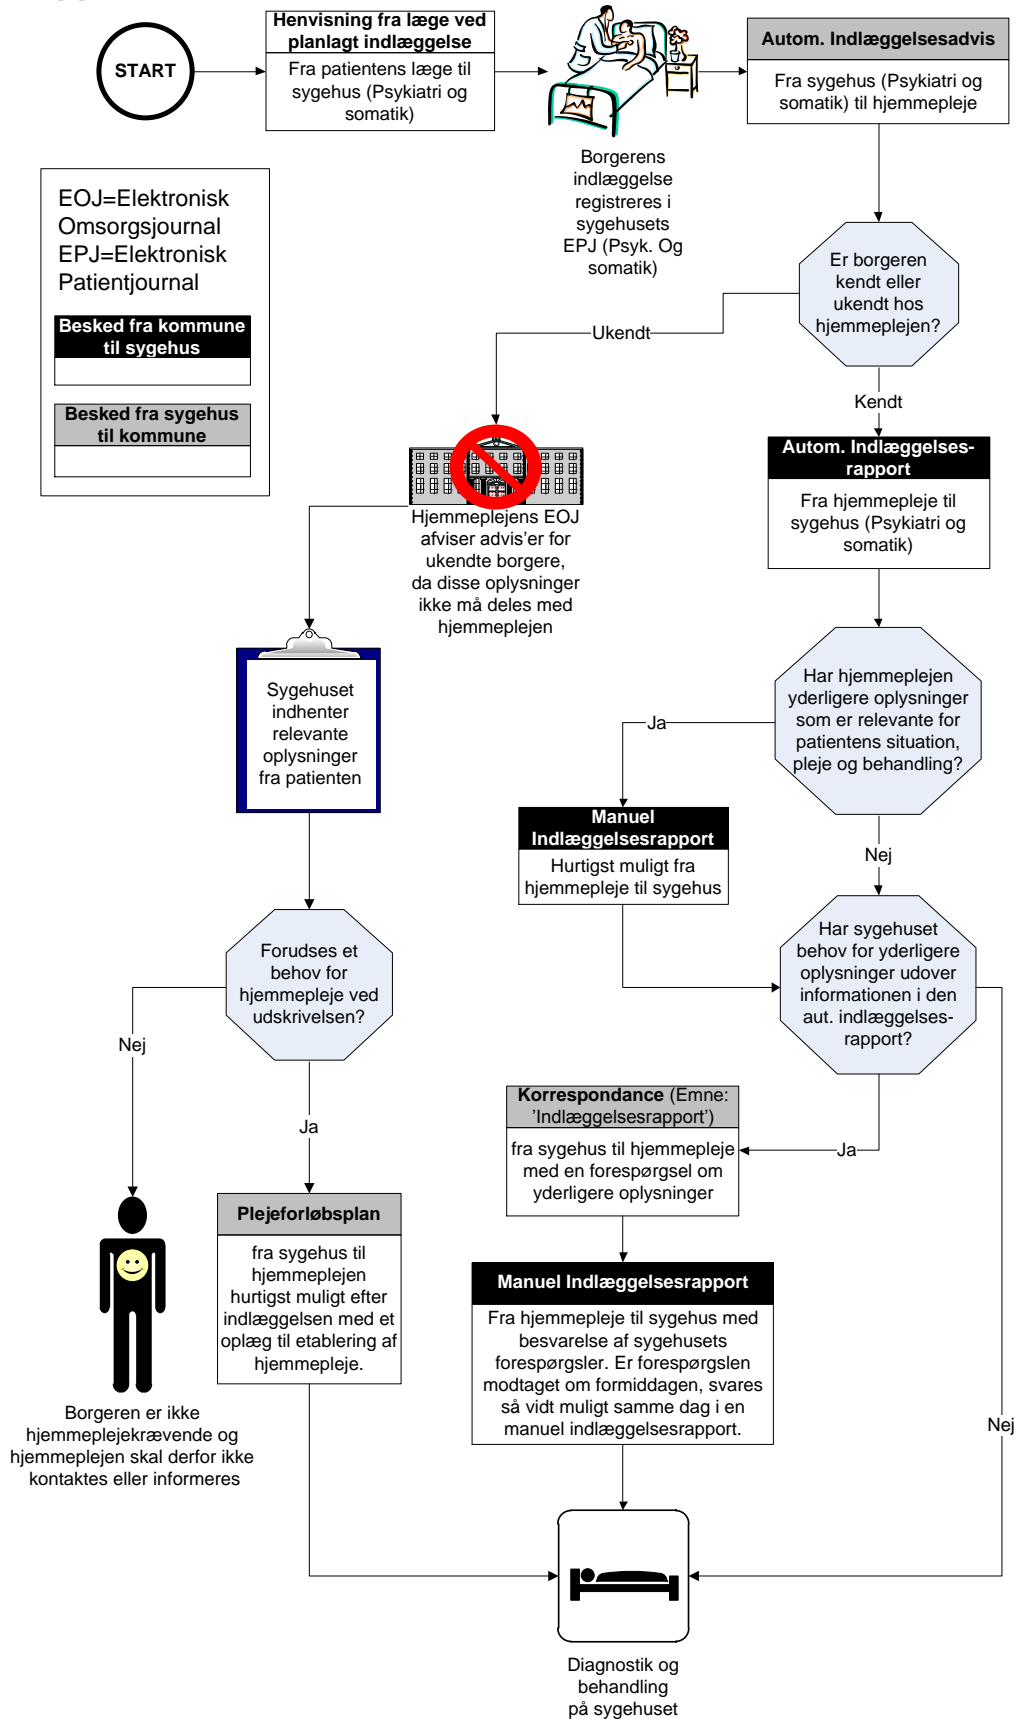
START

Henvisning fra læge ved planlagt indlæggelse

Fra patientens læge til sygehus (Psykiatri og somatik)

Borgerens indlæggelse registreres i sygehusets EPJ (Psyk. Og somatik)

Autom. Indlæggelsesadvis

Fra sygehus (Psykiatri og somatik) til hjemmepleje

EOJ=Elektronisk Omsorgsjournal
EPJ=Elektronisk Patientjournal

Besked fra kommune til sygehus

Besked fra sygehus til kommune

Er borgeren kendt eller ukendt hos hjemmeplejen?

Ukendt

Kendt

Hjemmeplejens EOJ afviser advis'er for ukendte borgere, da disse oplysninger ikke må deles med hjemmeplejen

Autom. Indlæggelses-rapport

Fra hjemmepleje til sygehus (Psykiatri og somatik)

Sygehuset indhenter relevante oplysninger fra patienten

Har hjemmeplejen yderligere oplysninger som er relevante for patientens situation, pleje og behandling?

Ja

Manuel Indlæggelsesrapport

Hurtigst muligt fra hjemmepleje til sygehus

Nej

Forudses et behov for hjemmepleje ved udskrivelsen?

Har sygehuset behov for yderligere oplysninger udover informationen i den aut. indlæggelses-rapport?

Nej

Ja

Korrespondance (Emne: 'Indlæggelsesrapport')

fra sygehus til hjemmepleje med en forespørgsel om yderligere oplysninger

Ja

Plejeforløbsplan

fra sygehus til hjemmeplejen hurtigst muligt efter indlæggelsen med et oplæg til etablering af hjemmepleje.

Manuel Indlæggelsesrapport

Fra hjemmepleje til sygehus med besvarelse af sygehusets forespørgsler. Er forespørgslen modtaget om formiddagen, svares så vidt muligt samme dag i en manuel indlæggelsesrapport.

Nej

Borgeren er ikke hjemmeplejekrævende og hjemmeplejen skal derfor ikke kontaktes eller informeres

Diagnostik og behandling på sygehuset